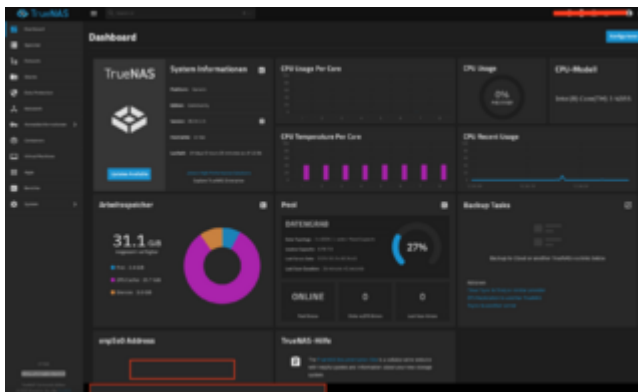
TrueNAS

Dashboard

TrueNAS

System Informationen

CPU Usage Per Core

CPU Usage

CPU-Modell

0%

CPU Temperature Per Core

CPU Recent Usage

Arbeitsspeicher

31.1 GiB

Pool

DATENGRAB

27%

ONLINE

0

0

Backup Tasks

smpSoS Address

TrueNAS-Hilfe